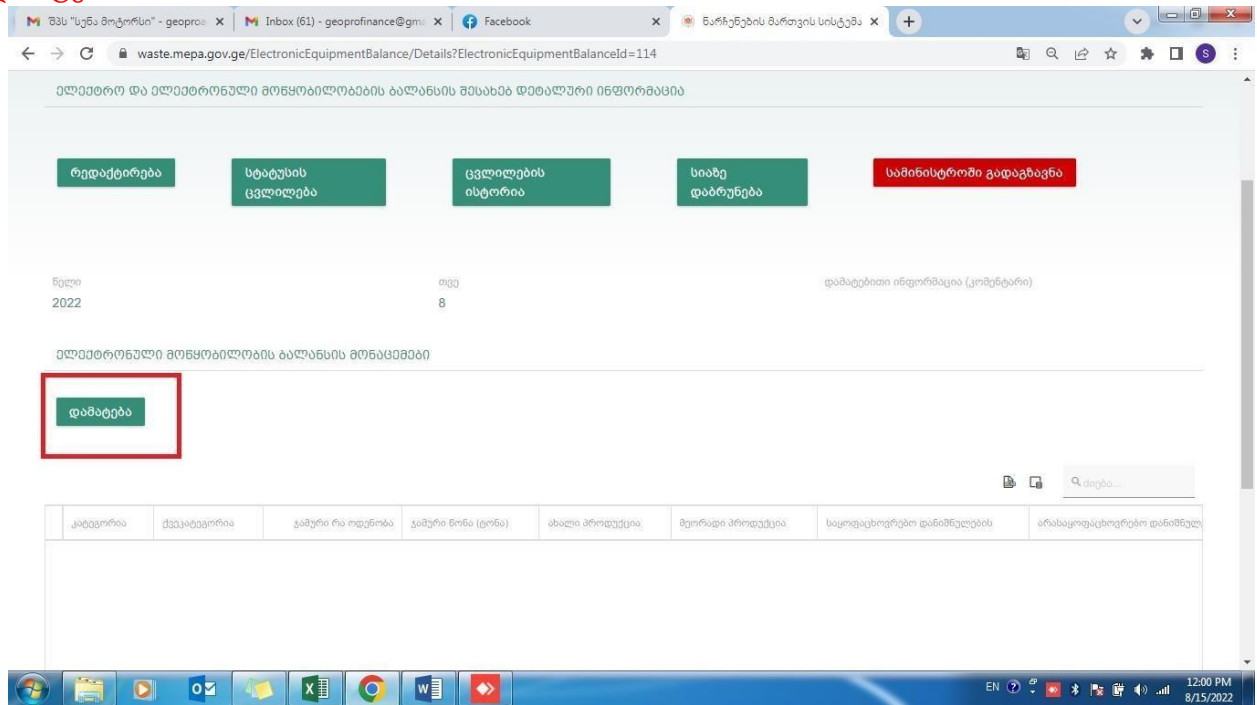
შპს "სუნა მოტორსი" - geoproa | Inbox (61) - geoprofinance@gm | Facebook | ნარჩენების მართვის სისტემა | +

waste.mepa.gov.ge/ElectronicEquipmentBalance/Details?ElectronicEquipmentBalanceId=114

ელექტრო და ელექტრონული მოწყობილობების ბალანსის შესახებ დეტალური ინფორმაცია

რედაქტირება

სტატუსის ცვლილება

ცვლილების ისტორია

სიაზე დაბრუნება

სამინისტროში გადაგზავნა

წელი
2022

თვე
8

დამატებითი ინფორმაცია (კომენტარი)

ელექტრონული მოწყობილობის ბალანსის მონაცემები

დამატება

ძებნა...

| კატეგორია | ქვეკატეგორია | ჯამური რაოდენობა | ჯამური წონა (ტონა) | ახალი პროდუქცია | მეორადი პროდუქცია | საყოფაცხოვრებო დანიშნულების | არასაყოფაცხოვრებო დანიშნულ |
|---|---|---|---|---|---|---|---|

EN 12:00 PM 8/15/2022